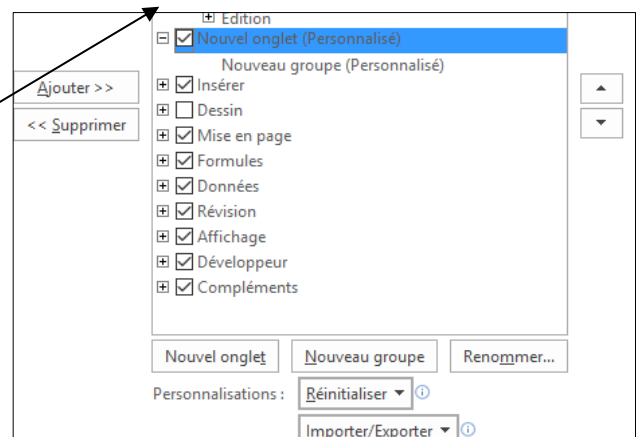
Edition
Nouvel onglet (Personnalisé)
Nouveau groupe (Personnalisé)
Ajouter >>
<< Supprimer
Insérer
Dessin
Mise en page
Formules
Données
Révision
Affichage
Développeur
Compléments
Nouvel onglet
Nouveau groupe
Renommer...
Personnalisations :
Réinitialiser ▾
Importer/Exporter ▾